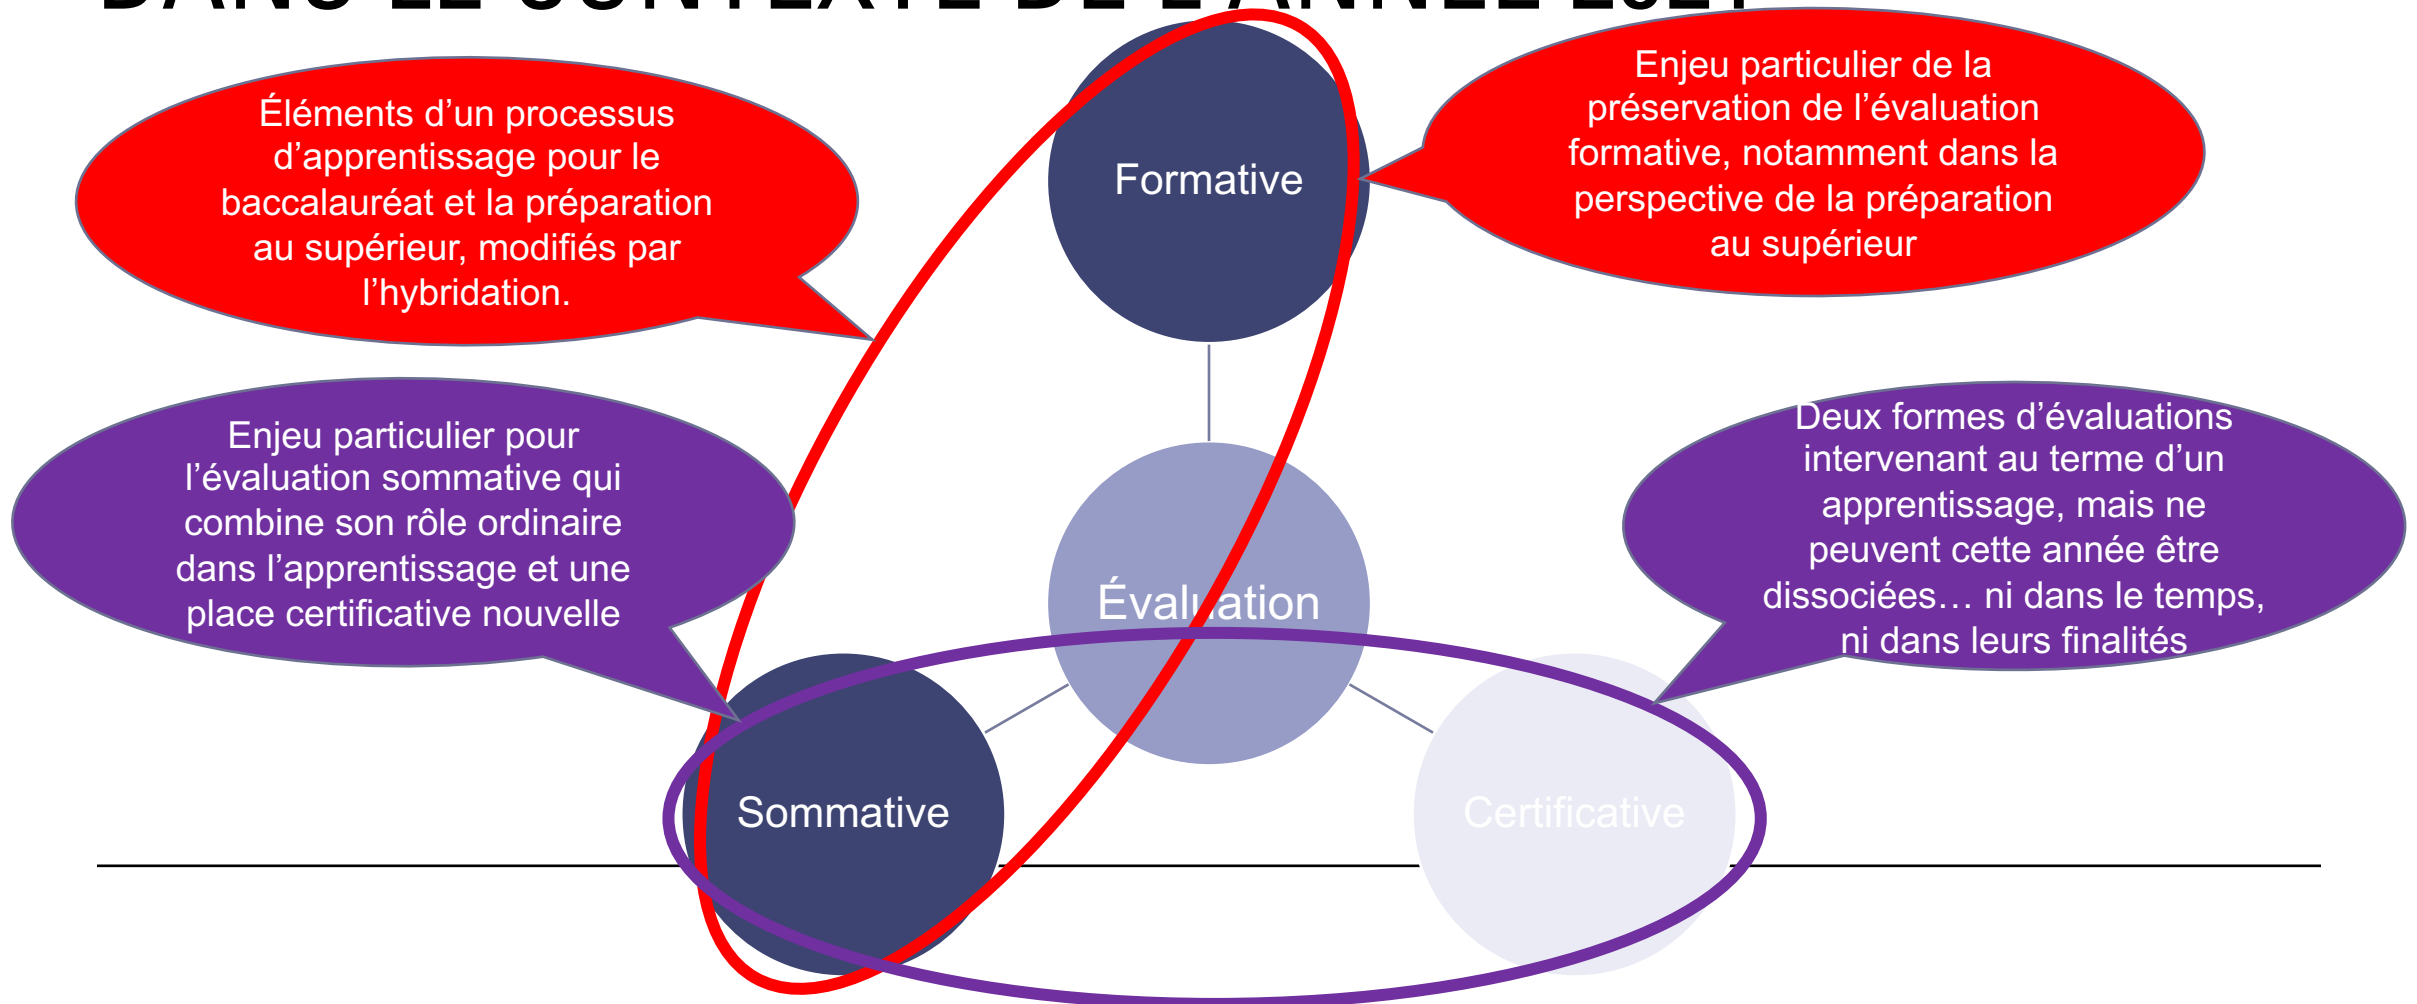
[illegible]

Éléments d’un processus d’apprentissage pour le baccalauréat et la préparation au supérieur, modifiés par l’hybridation.

Formative

Enjeu particulier de la préservation de l’évaluation formative, notamment dans la perspective de la préparation au supérieur

Enjeu particulier pour l’évaluation sommative qui combine son rôle ordinaire dans l’apprentissage et une place certificative nouvelle

Évaluation

Deux formes d’évaluations intervenant au terme d’un apprentissage, mais ne peuvent cette année être dissociées… ni dans le temps, ni dans leurs finalités

Sommative

Certificative